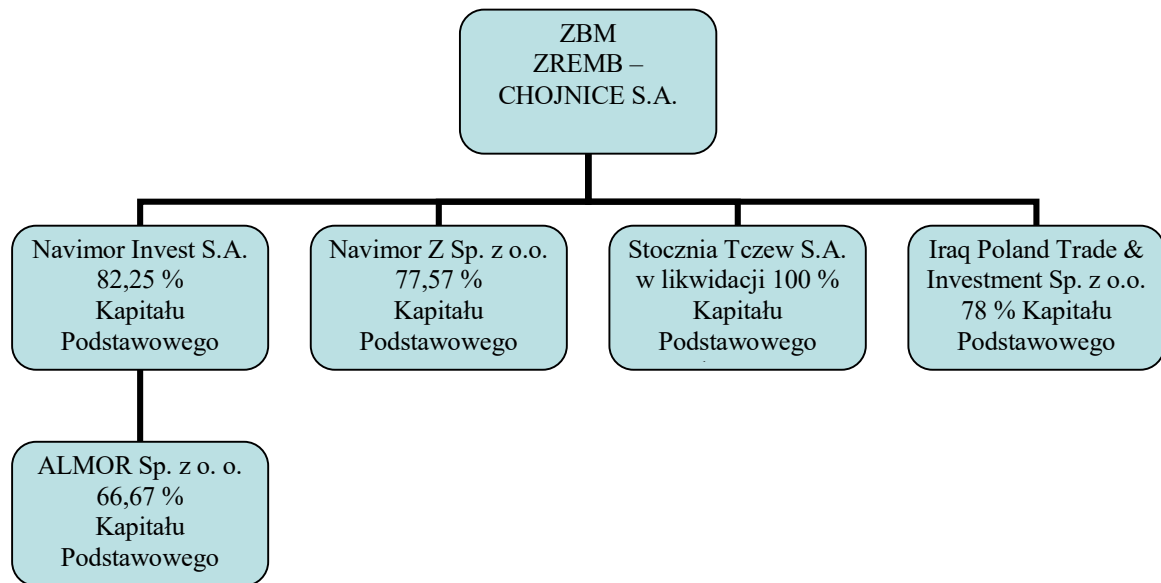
ZBM
ZREMB –
CHOJNICE S.A.

Navimor Invest S.A.
82,25 %
Kapitału
Podstawowego

Navimor Z Sp. z o.o.
77,57 %
Kapitału
Podstawowego

Stocznia Tczew S.A.
w likwidacji 100 %
Kapitału
Podstawowego

Iraq Poland Trade &
Investment Sp. z o.o.
78 % Kapitału
Podstawowego

ALMOR Sp. z o. o.
66,67 %
Kapitału
Podstawowego